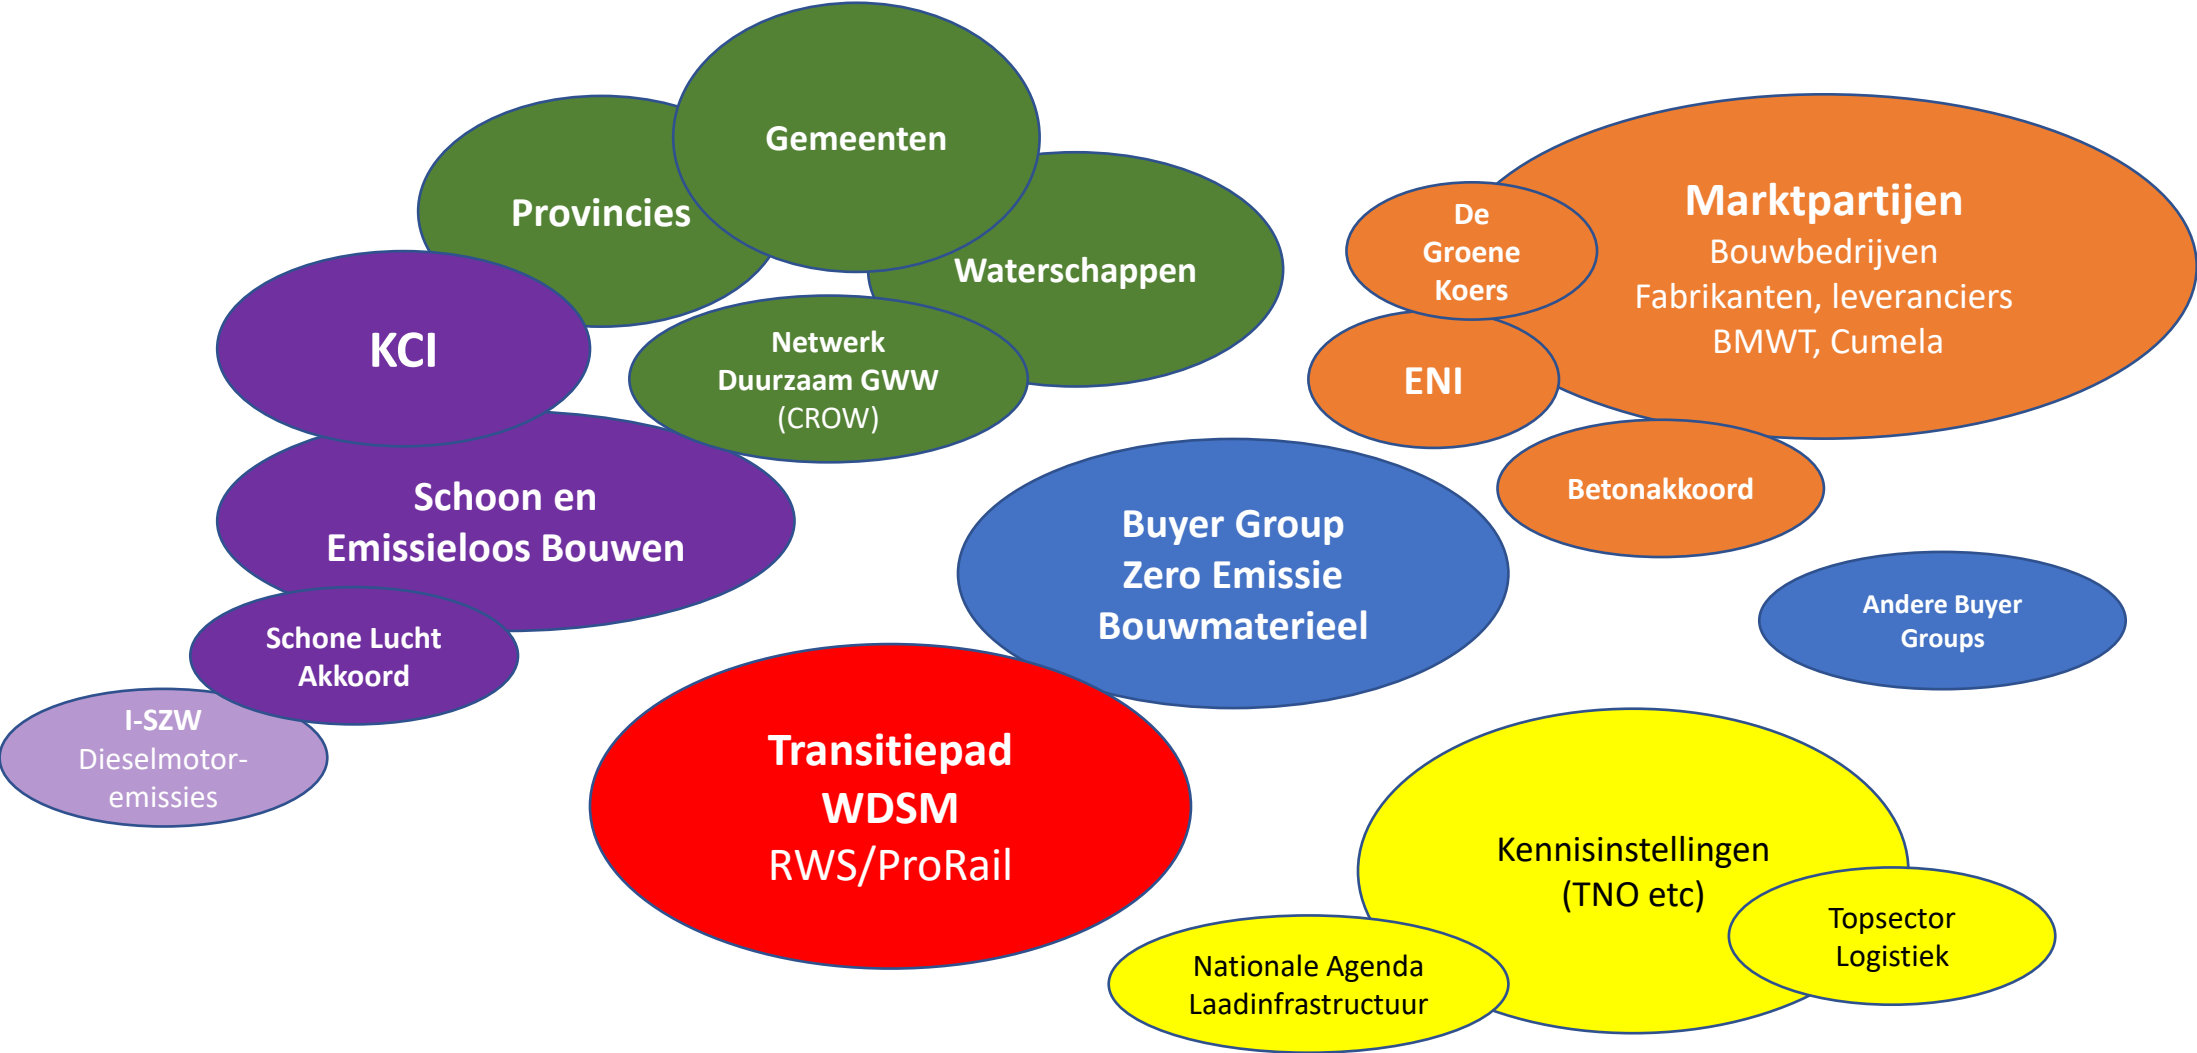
Gemeenten

Provincies

Waterschappen

KCI

Netwerk Duurzaam GWW (CROW)

Schoon en Emissieloos Bouwen

Schone Lucht Akkoord

I-SZW Dieselmotor-emissies

Marktpartijen
Bouwbedrijven
Fabrikanten, leveranciers
BMWT, Cumela

De Groene Koers

ENI

Betonakkoord

Buyer Group Zero Emissie Bouwmaterieel

Andere Buyer Groups

Transitiepad WDSM
RWS/ProRail

Kennisinstellingen (TNO etc)

Topsector Logistiek

Nationale Agenda Laadinfrastructuur